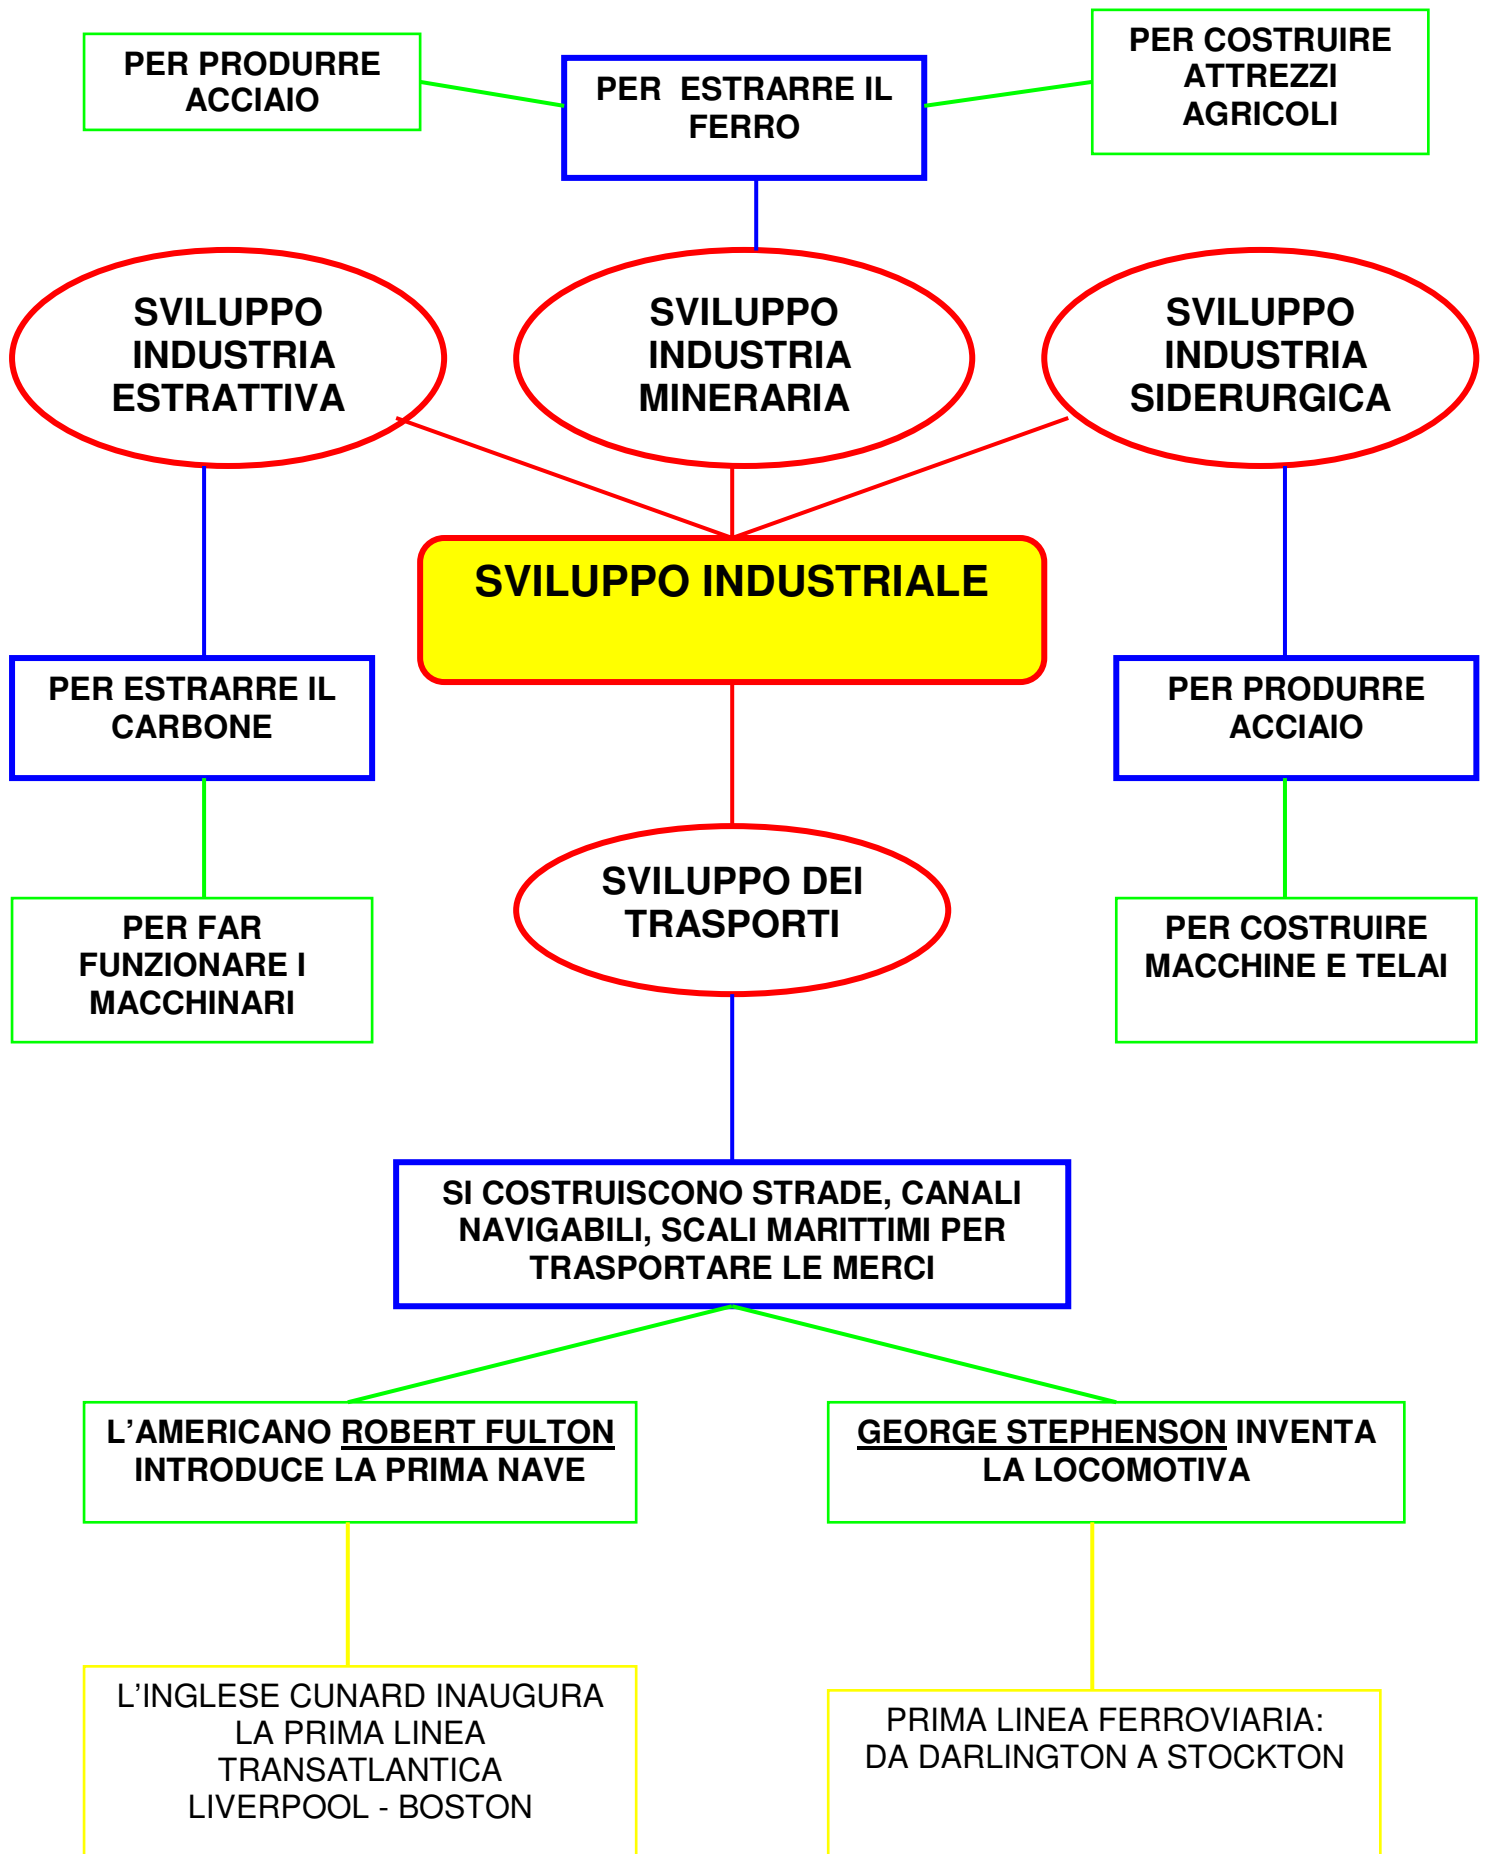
PER PRODURRE ACCIAIO

PER ESTRARRE IL FERRO

PER COSTRUIRE ATTREZZI AGRICOLI

SVILUPPO INDUSTRIA ESTRATTIVA

SVILUPPO INDUSTRIA MINERARIA

SVILUPPO INDUSTRIA SIDERURGICA

SVILUPPO INDUSTRIALE

PER ESTRARRE IL CARBONE

PER PRODURRE ACCIAIO

PER FAR FUNZIONARE I MACCHINARI

SVILUPPO DEI TRASPORTI

PER COSTRUIRE MACCHINE E TELAI

SI COSTRUISCONO STRADE, CANALI NAVIGABILI, SCALI MARITTIMI PER TRASPORTARE LE MERCI

L'AMERICANO ROBERT FULTON INTRODUCE LA PRIMA NAVE

GEORGE STEPHENSON INVENTA LA LOCOMOTIVA

L'INGLESE CUNARD INAUGURA LA PRIMA LINEA TRANSATLANTICA LIVERPOOL - BOSTON

PRIMA LINEA FERROVIARIA: DA DARLINGTON A STOCKTON